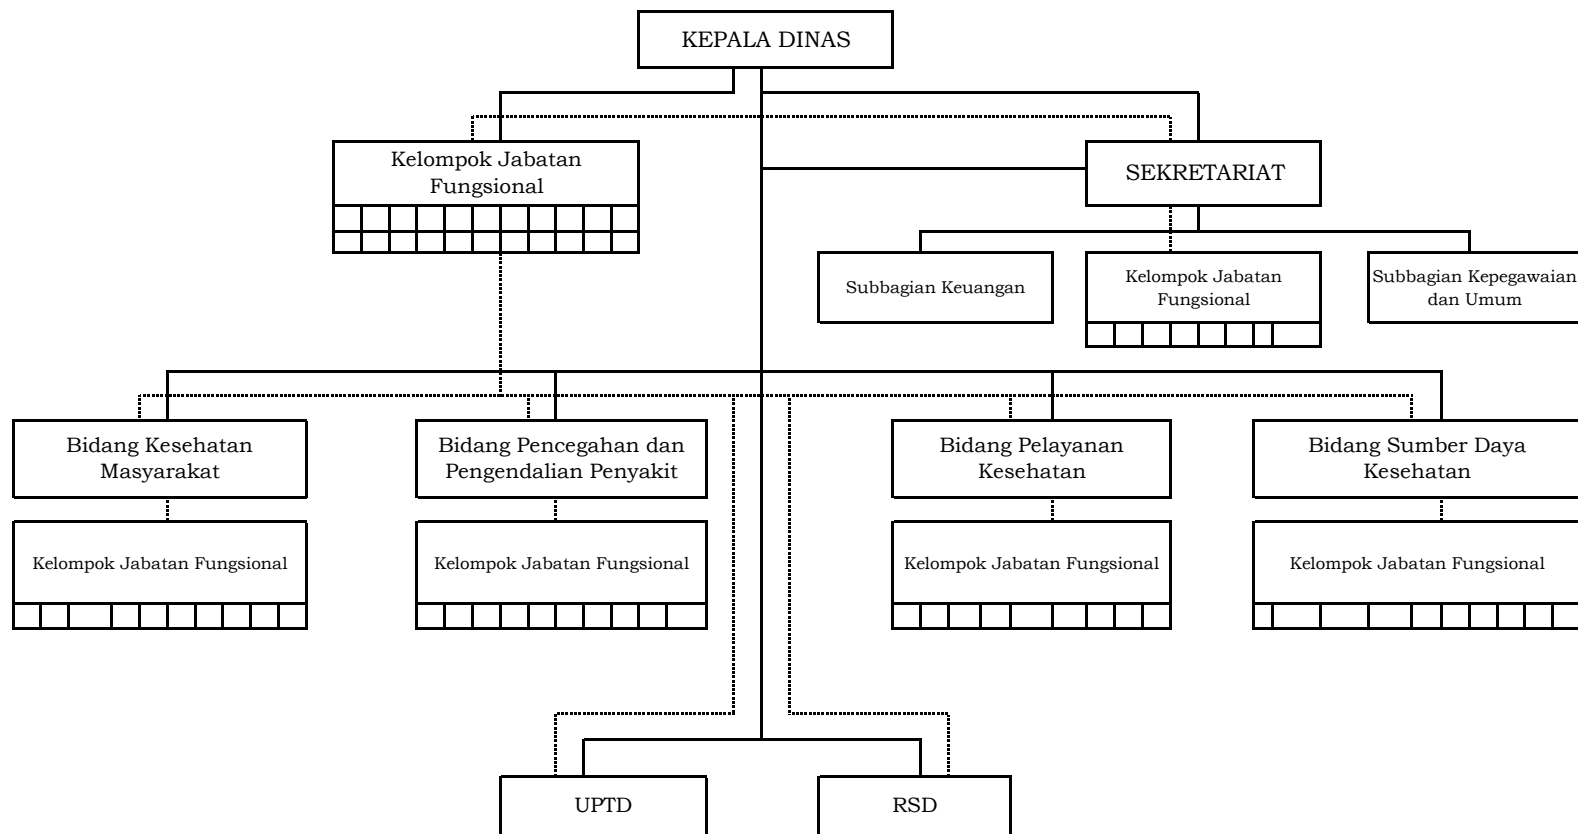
KEPALA DINAS

Kelompok Jabatan Fungsional

SEKRETARIAT

Subbagian Keuangan

Kelompok Jabatan Fungsional

Subbagian Kepegawaian dan Umum

Bidang Kesehatan Masyarakat

Bidang Pencegahan dan Pengendalian Penyakit

Bidang Pelayanan Kesehatan

Bidang Sumber Daya Kesehatan

Kelompok Jabatan Fungsional

Kelompok Jabatan Fungsional

Kelompok Jabatan Fungsional

Kelompok Jabatan Fungsional

UPTD

RSD